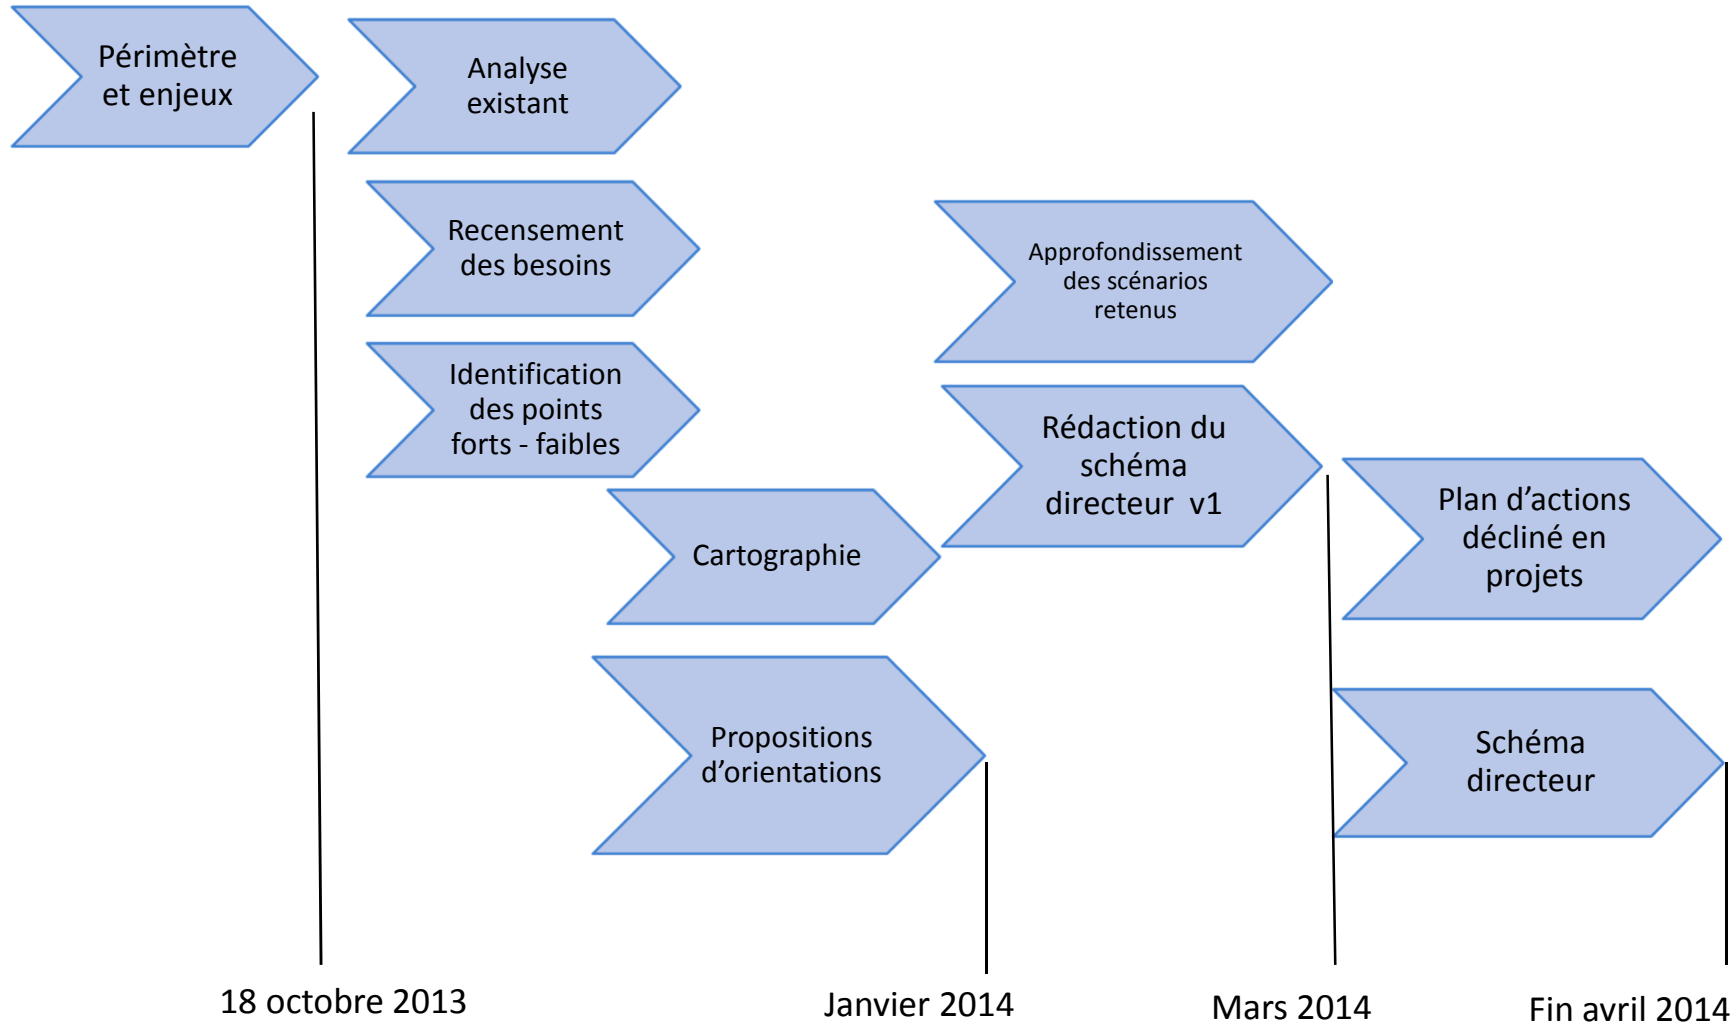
Périmètre et enjeux

Analyse existant

Recensement des besoins

Identification des points forts - faibles

Cartographie

Propositions d'orientations

Approfondissement des scénarios retenus

Rédaction du schéma directeur v1

Plan d'actions décliné en projets

Schéma directeur

18 octobre 2013

Janvier 2014

Mars 2014

Fin avril 2014